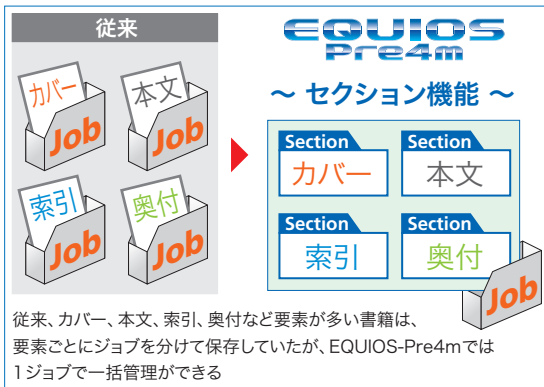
従来

カバー
Job
本文
Job
索引
Job
奥付
Job

EQUIOS
Pre4m

〜 セクション機能 〜

Section
カバー
Section
本文
Section
索引
Section
奥付

Job

従来、カバー、本文、索引、奥付など要素が多い書籍は、要素ごとにジョブを分けて保存していたが、EQUIOS-Pre4mでは1ジョブで一括管理ができる